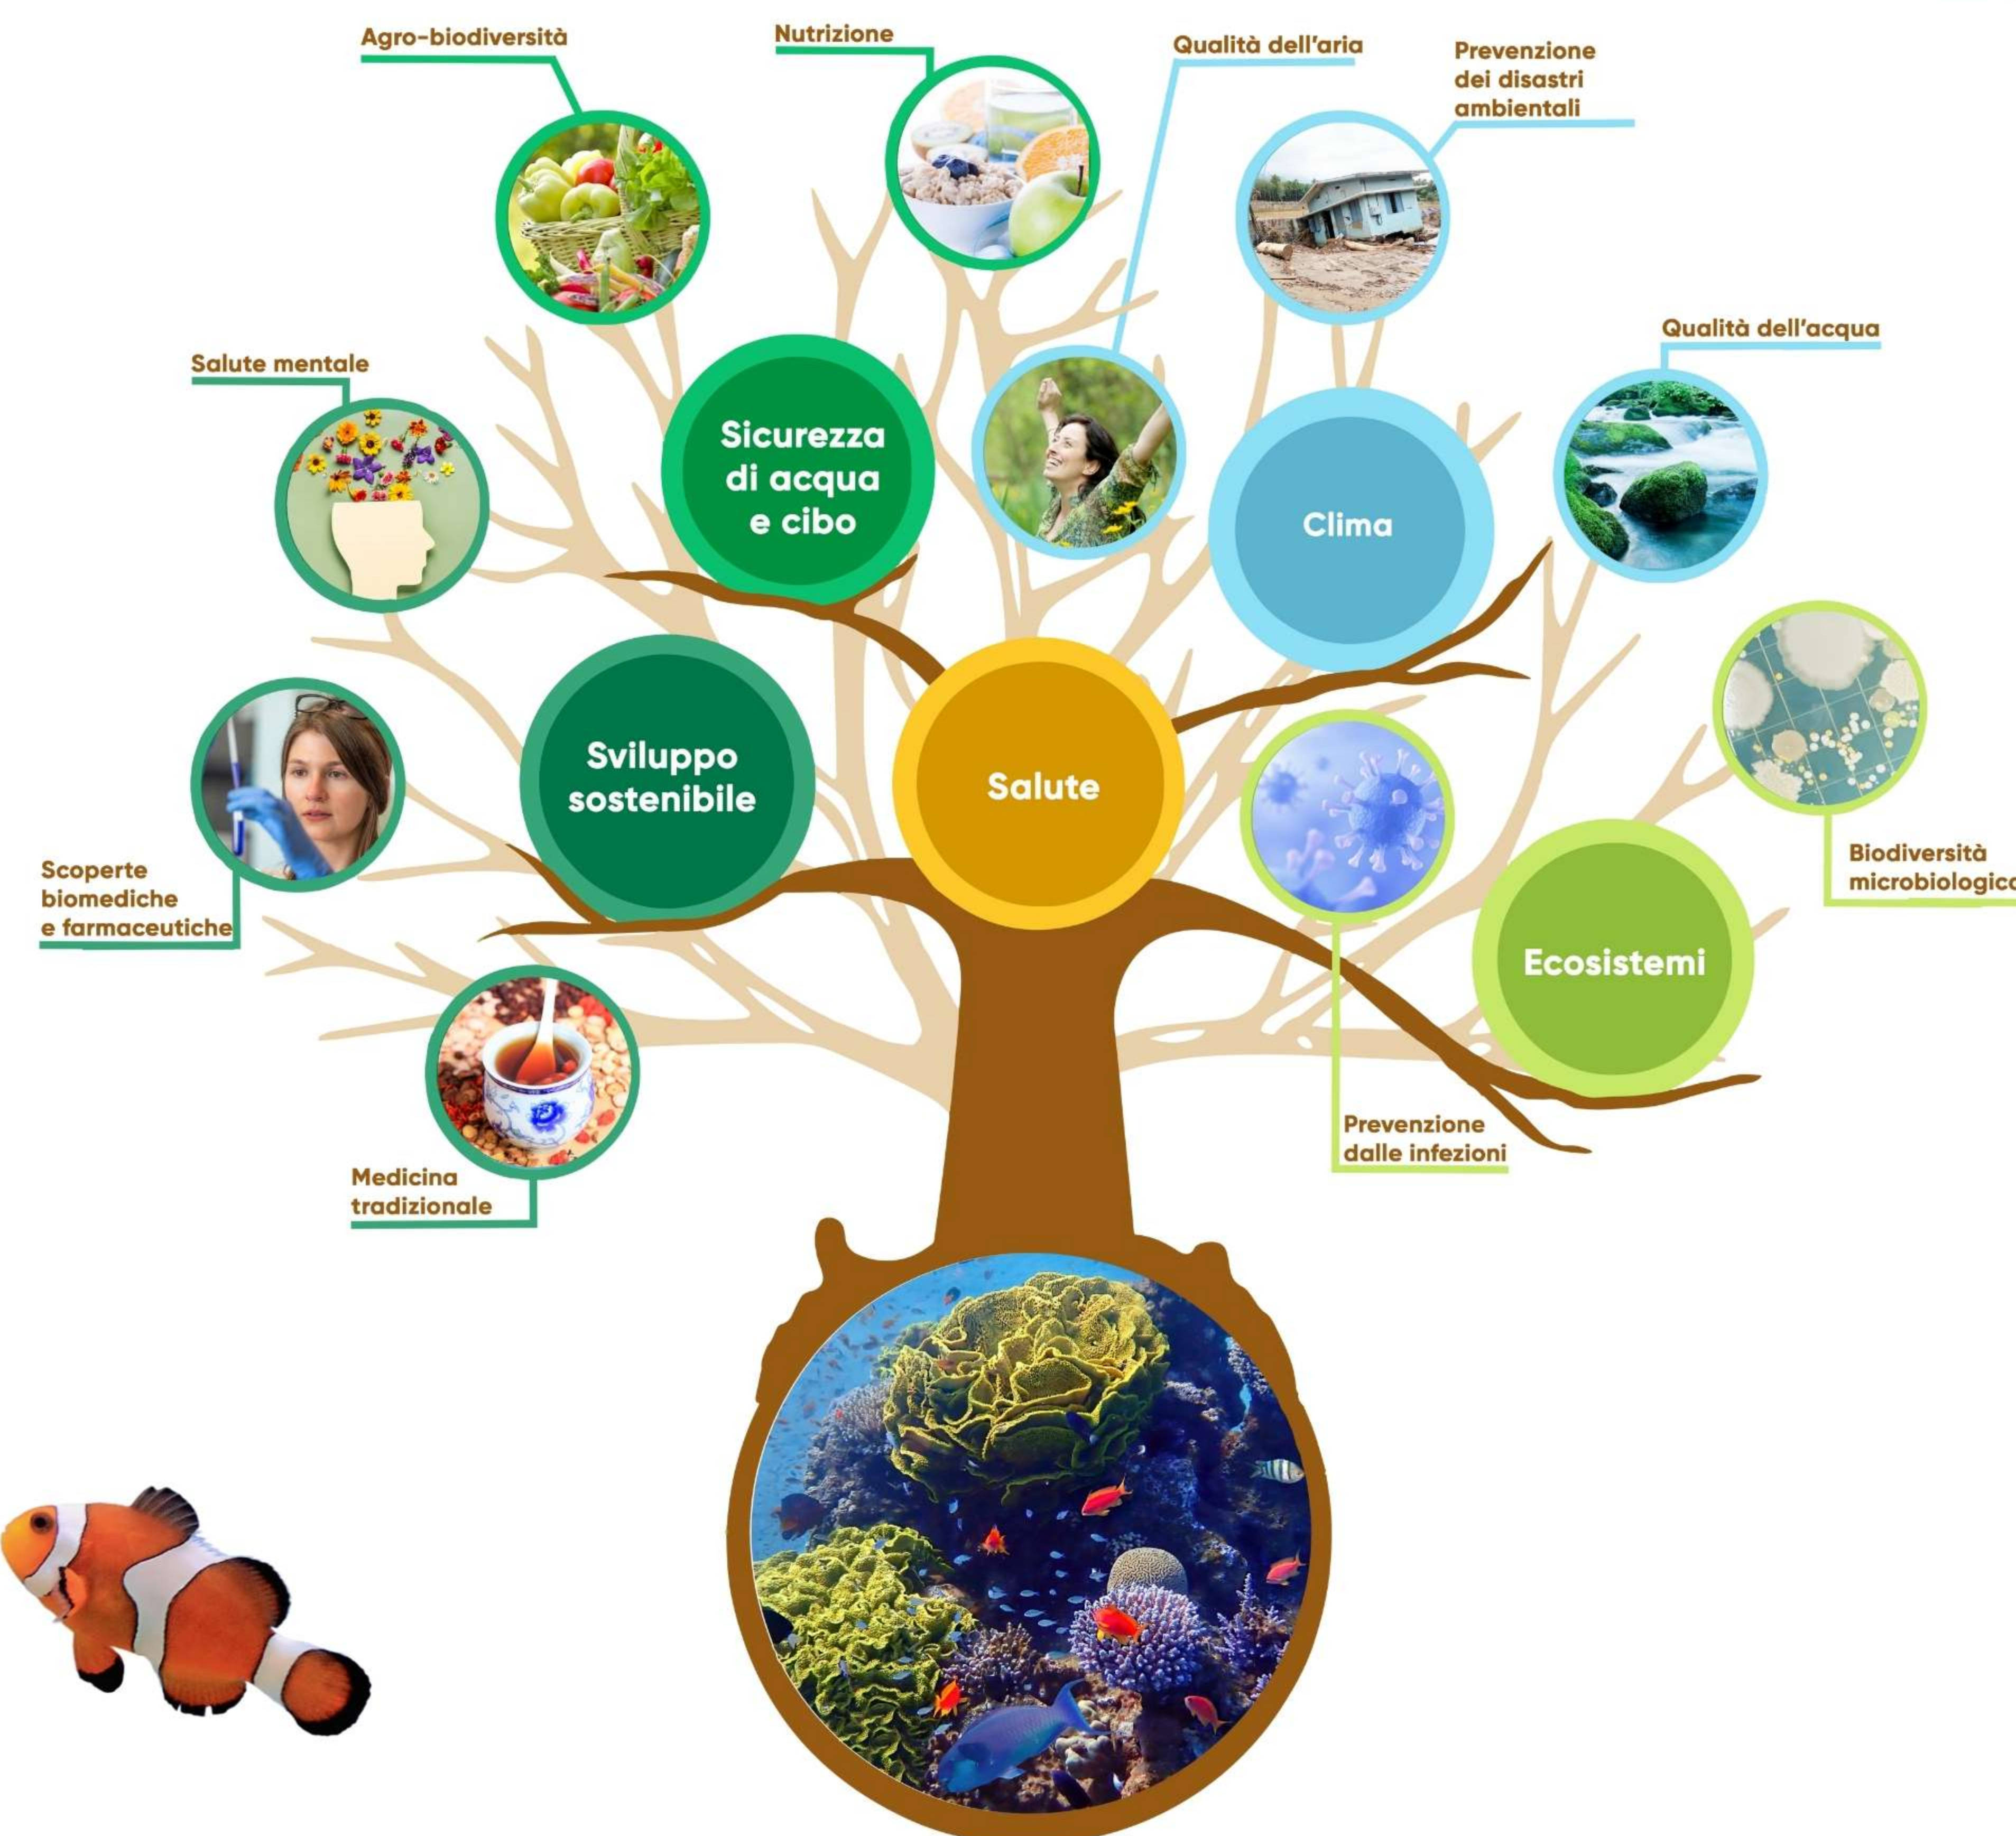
Agro-biodiversità

Nutrizione

Qualità dell'aria

Prevenzione dei disastri ambientali

Qualità dell'acqua

Salute mentale

Sicurezza di acqua e cibo

Clima

Sviluppo sostenibile

Salute

Biodiversità microbiologic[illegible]

Scoperte biomediche e farmaceutiche

Ecosistemi

Prevenzione dalle infezioni

Medicina tradizionale